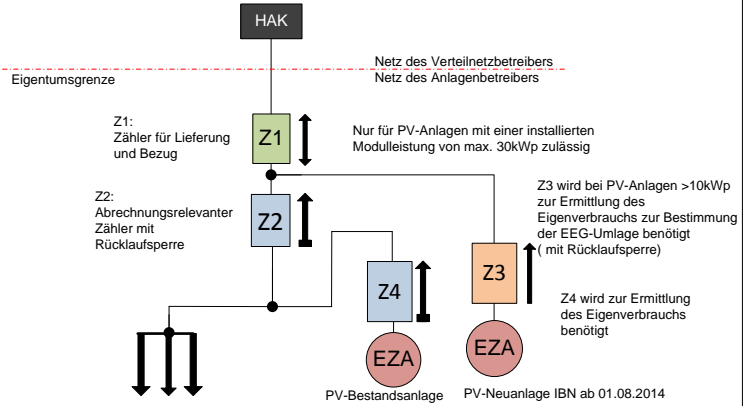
HAK

Netz des Verteilnetzbetreibers

Eigentumsgrenze

Netz des Anlagenbetreibers

Z1:
Zähler für Lieferung und Bezug

Z1

Nur für PV-Anlagen mit einer installierten Modulleistung von max. 30kWp zulässig

Z2:
Abrechnungsrelevanter Zähler mit Rücklaufsperre

Z2

Z3 wird bei PV-Anlagen >10kWp zur Ermittlung des Eigenverbrauchs zur Bestimmung der EEG-Umlage benötigt
( mit Rücklaufsperre)

Z3

Z4

Z4 wird zur Ermittlung des Eigenverbrauchs benötigt

EZA

EZA

PV-Bestandsanlage

PV-Neuanlage IBN ab 01.08.2014